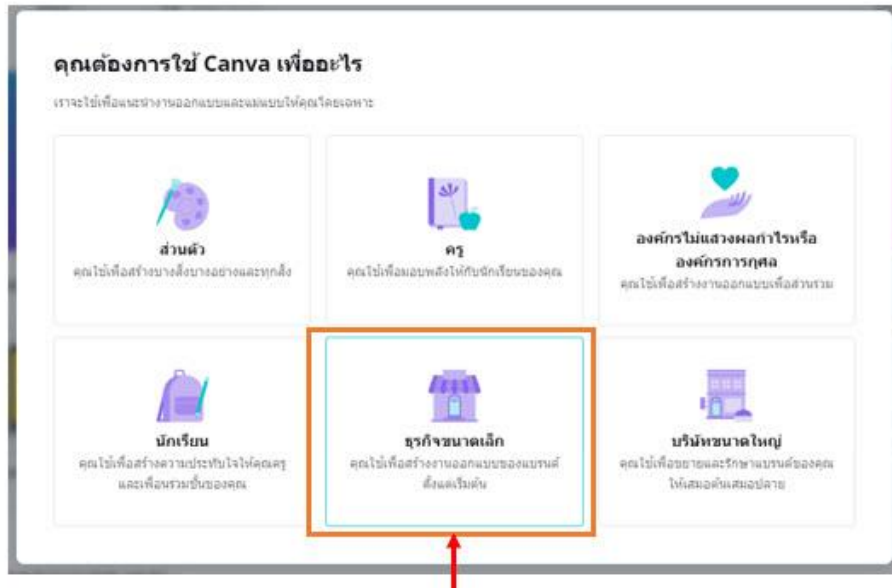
คุณต้องการใช้ Canva เพื่ออะไร

เราจะใช้เพื่อแนะนำงานออกแบบและแม่แบบให้คุณโดยเฉพาะ

ส่วนตัว
คุณใช้เพื่อสร้างบางสิ่งบางอย่างและทุกสิ่ง

ครู
คุณใช้เพื่อมอบพลังให้กับนักเรียนของคุณ

องค์กรไม่แสวงผลกำไรหรือองค์กรการกุศล
คุณใช้เพื่อสร้างงานออกแบบเพื่อส่วนรวม

นักเรียน
คุณใช้เพื่อสร้างความประทับใจให้คุณครูและเพื่อนร่วมชั้นของคุณ

ธุรกิจขนาดเล็ก
คุณใช้เพื่อสร้างงานออกแบบของแบรนด์ตั้งแต่เริ่มต้น

บริษัทขนาดใหญ่
คุณใช้เพื่อขยายและรักษาแบรนด์ของคุณให้เสมอต้นเสมอปลาย